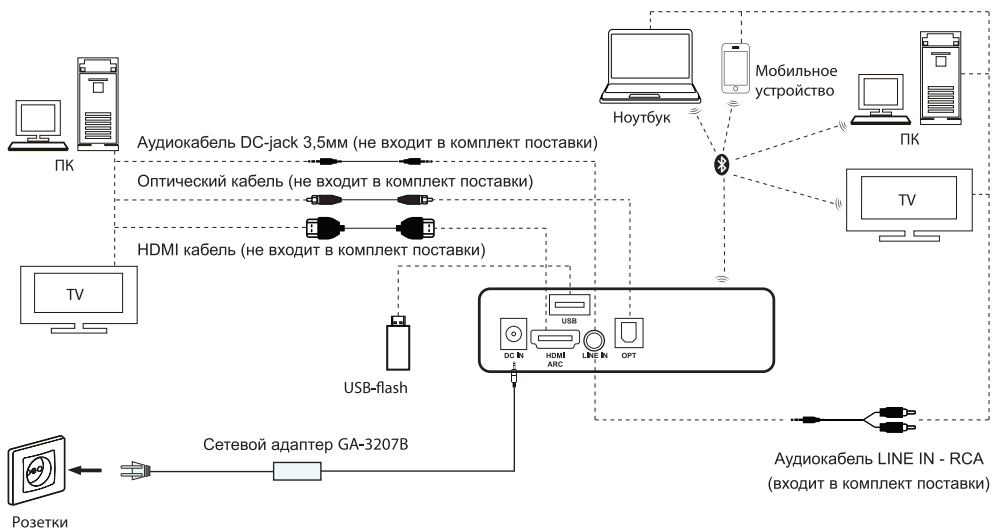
Мобильное устройство

Ноутбук

ПК

ПК

Аудиокабель DC-jack 3,5мм (не входит в комплект поставки)

Оптический кабель (не входит в комплект поставки)

TV

HDMI кабель (не входит в комплект поставки)

TV

USB

DC IN

HDMI ARC

LINE IN

OPT

USB-flash

Сетевой адаптер GA-3207B

Аудиокабель LINE IN - RCA (входит в комплект поставки)

Розетки